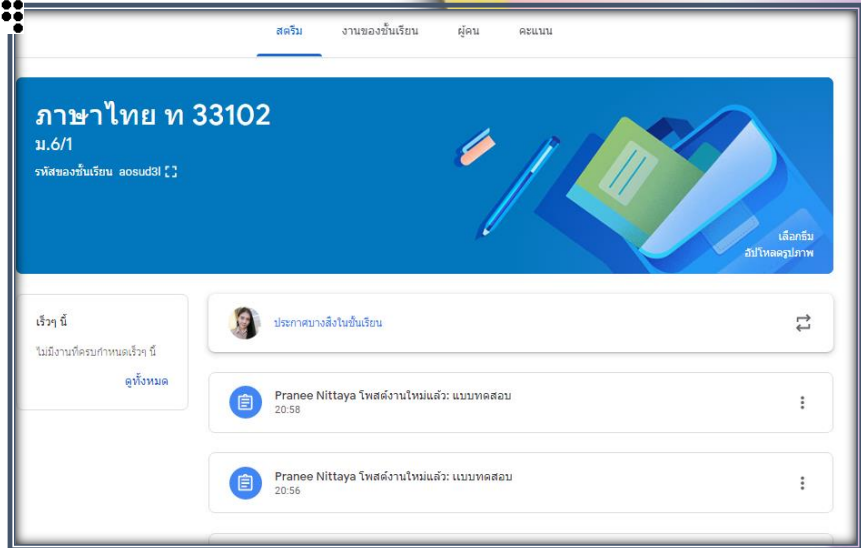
สตรีม งานของชั้นเรียน ผู้คน คะแนน

ภาษาไทย ท 33102
ม.6/1
รหัสของชั้นเรียน aosud3l

เลือกธีม
อัปโหลดรูปภาพ

เร็วๆ นี้
ไม่มีงานที่ครบกำหนดเร็วๆ นี้
ดูทั้งหมด

ประกาศบางสิ่งในชั้นเรียน

Pranee Nittaya โพสต์งานใหม่แล้ว: แบบทดสอบ
20:58

Pranee Nittaya โพสต์งานใหม่แล้ว: แบบทดสอบ
20:56